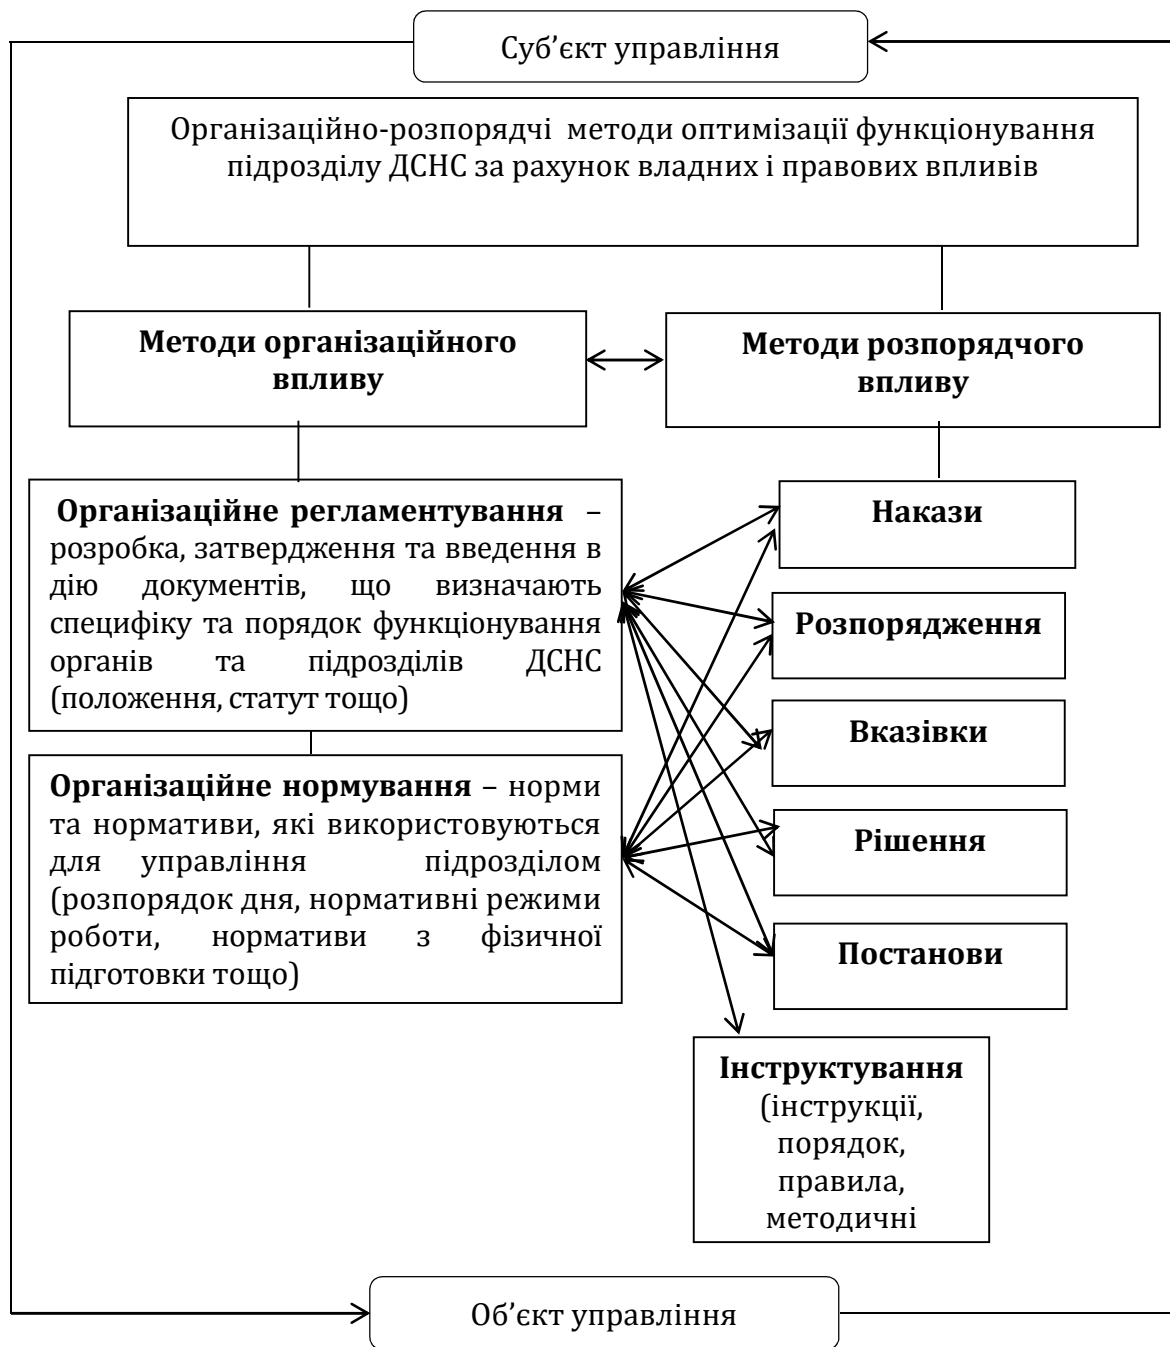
Суб’єкт управління

Організаційно-розпорядчі методи оптимізації функціонування підрозділу ДСНС за рахунок владних і правових впливів

Методи організаційного впливу

Методи розпорядчого впливу

**Організаційне регламентування** – розробка, затвердження та введення в дію документів, що визначають специфіку та порядок функціонування органів та підрозділів ДСНС (положення, статут тощо)

**Організаційне нормування** – норми та нормативи, які використовуються для управління підрозділом (розпорядок дня, нормативні режими роботи, нормативи з фізичної підготовки тощо)

Накази

Розпорядження

Вказівки

Рішення

Постанови

**Інструктування** (інструкції, порядок, правила, методичні

Об’єкт управління